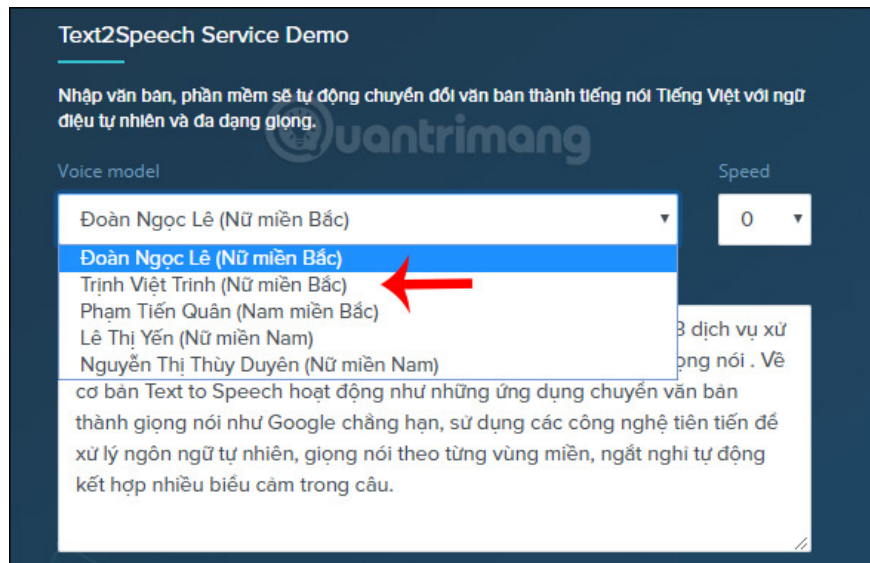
Text2Speech Service Demo

Nhập văn bản, phần mềm sẽ tự động chuyển đổi văn bản thành tiếng nói Tiếng Việt với ngữ điệu tự nhiên và đa dạng giọng.

Quantrimang

Voice model

Speed

Đoàn Ngọc Lê (Nữ miền Bắc)

0

Đoàn Ngọc Lê (Nữ miền Bắc)
Trịnh Việt Trinh (Nữ miền Bắc)
Phạm Tiến Quân (Nam miền Bắc)
Lê Thị Yến (Nữ miền Nam)
Nguyễn Thị Thùy Duyên (Nữ miền Nam)

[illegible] dịch vụ xử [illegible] ọng nói . Về cơ bản Text to Speech hoạt động như những ứng dụng chuyển văn bản thành giọng nói như Google chẳng hạn, sử dụng các công nghệ tiên tiến để xử lý ngôn ngữ tự nhiên, giọng nói theo từng vùng miền, ngắt nghỉ tự động kết hợp nhiều biểu cảm trong câu.